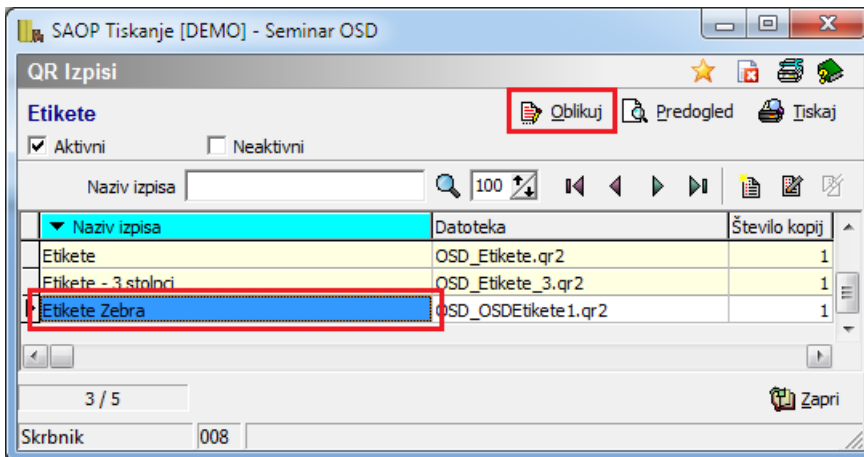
SAOP Tiskanje [DEMO] - Seminar OSD

QR Izpisi

Etikete

Oblikuj  Predogled  Tiskaj

Aktivni  Neaktivni

Naziv izpisa  100

| Naziv izpisa | Datoteka | Število kopij |
|---|---|---|
| Etikete | OSD_Etikete.qr2 | 1 |
| Etikete - 3 stolpci | OSD_Etikete_3.qr2 | 1 |
| Etikete Zebra | OSD_OSDEtikete1.qr2 | 1 |

3 / 5

Zapri

Skrbnik  008